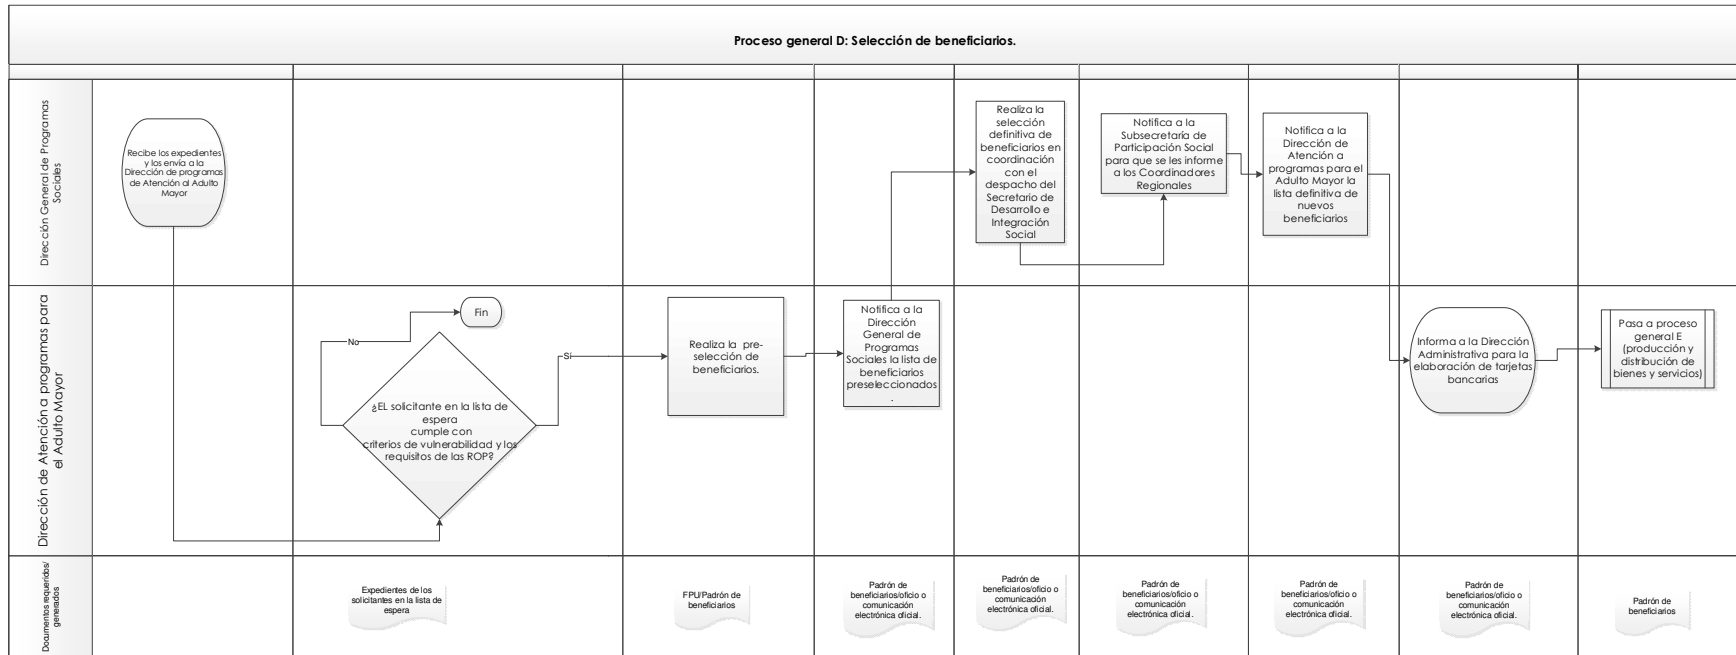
Proceso general D: Selección de beneficiarios.

Dirección General de Programas Sociales

Recibe los expedientes y los envía a la Dirección de programas de Atención al Adulto Mayor

Realiza la selección definitiva de beneficiarios en coordinación con el despacho del Secretario de Desarrollo e Integración Social

Notifica a la Subsecretaría de Participación Social para que se les informe a los Coordinadores Regionales

Notifica a la Dirección de Atención a programas para el Adulto Mayor la lista definitiva de nuevos beneficiarios

Dirección de Atención a programas para el Adulto Mayor

Fin

No

¿EL solicitante en la lista de espera cumple con criterios de vulnerabilidad y los requisitos de las ROP?

Si

Realiza la pre-selección de beneficiarios.

Notifica a la Dirección General de Programas Sociales la lista de beneficiarios preseleccionados.

Informa a la Dirección Administrativa para la elaboración de tarjetas bancarias

Pasa a proceso general E (producción y distribución de bienes y servicios)

Documentos requeridos/ generados

Expedientes de los solicitantes en la lista de espera

FPU/Padrón de beneficiarios

Padrón de beneficiarios/oficio o comunicación electrónica oficial.

Padrón de beneficiarios/oficio o comunicación electrónica oficial.

Padrón de beneficiarios/oficio o comunicación electrónica oficial.

Padrón de beneficiarios/oficio o comunicación electrónica oficial.

Padrón de beneficiarios/oficio o comunicación electrónica oficial.

Padrón de beneficiarios